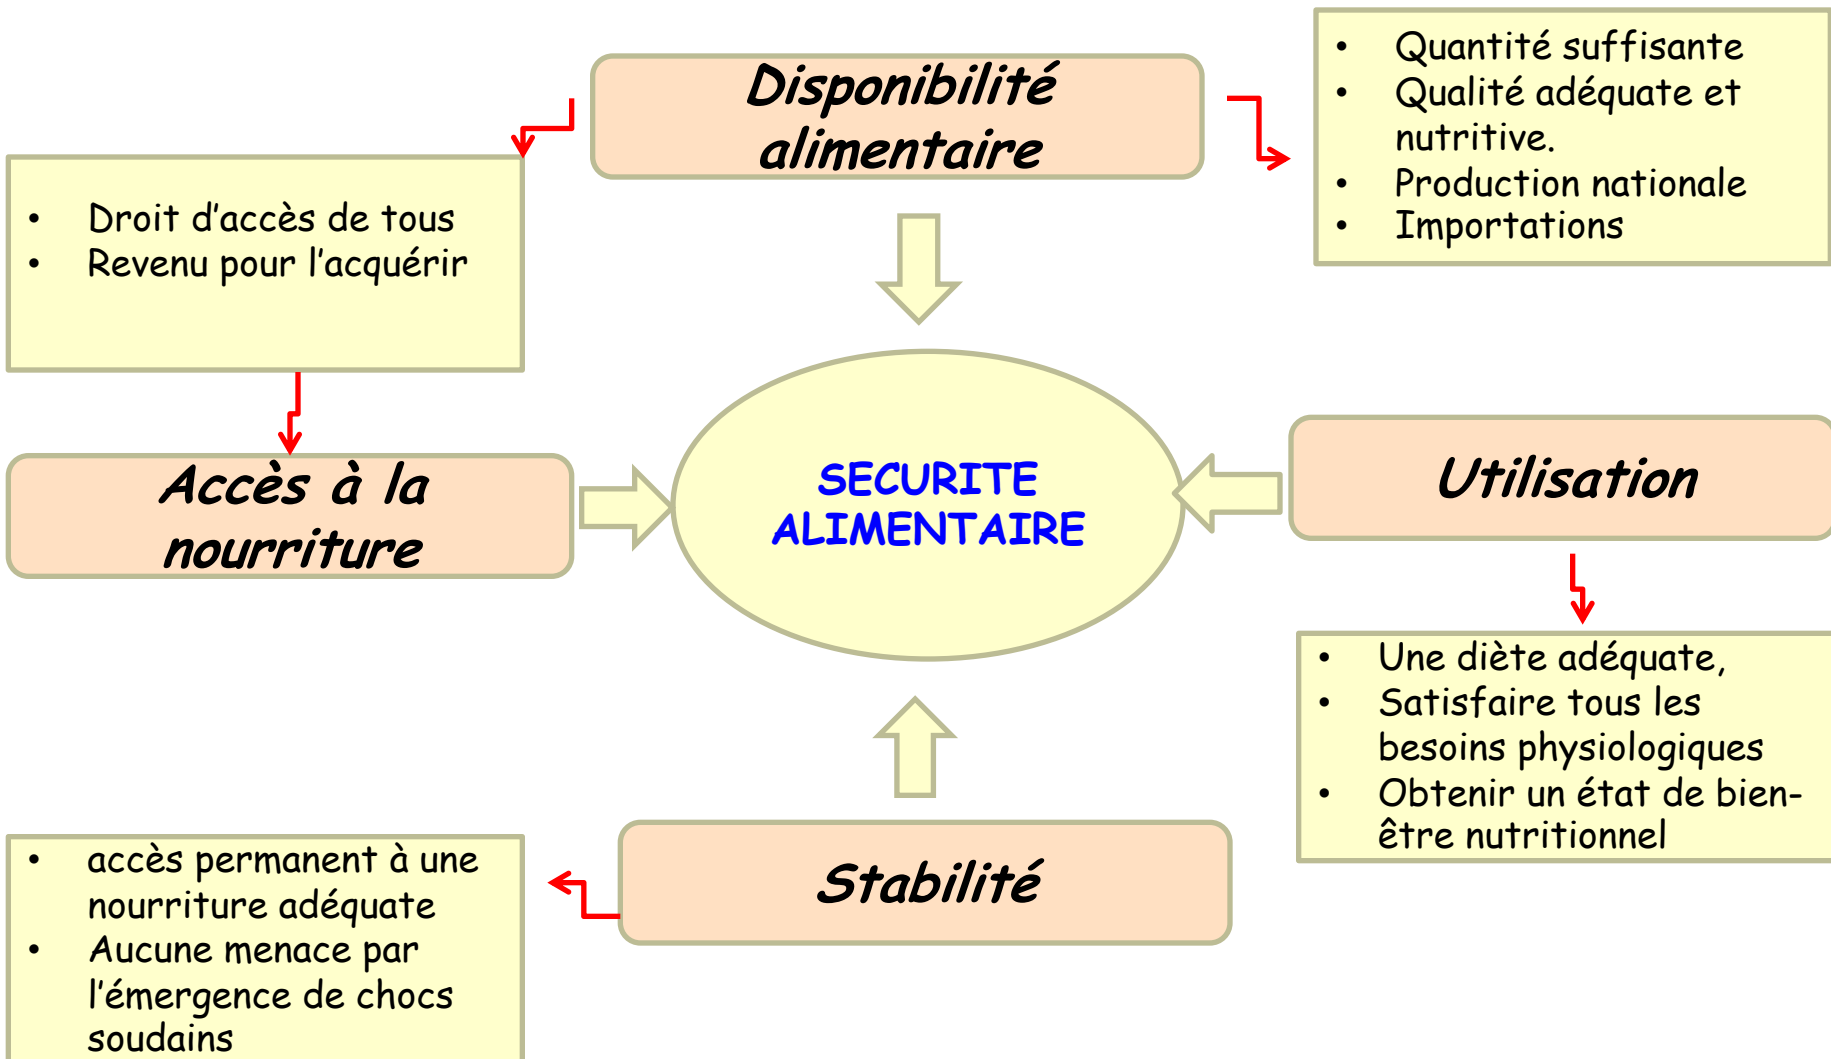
Disponibilité alimentaire

- Quantité suffisante
- Qualité adéquate et nutritive.
- Production nationale
- Importations

- Droit d'accès de tous
- Revenu pour l'acquérir

Accès à la nourriture

SECURITE ALIMENTAIRE

Utilisation

- Une diète adéquate,
- Satisfaire tous les besoins physiologiques
- Obtenir un état de bien-être nutritionnel

Stabilité

- accès permanent à une nourriture adéquate
- Aucune menace par l'émergence de chocs soudains